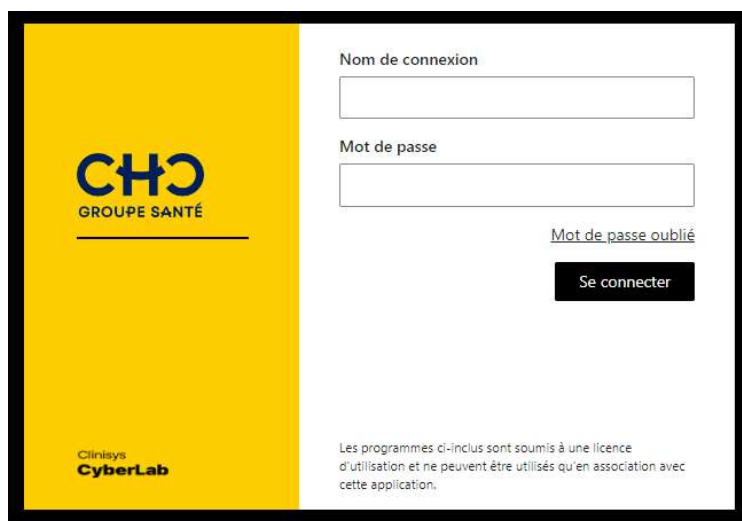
CHC
GROUPE SANTÉ

Clinisys
CyberLab

Nom de connexion

Mot de passe

Mot de passe oublié

Se connecter

Les programmes ci-inclus sont soumis à une licence d'utilisation et ne peuvent être utilisés qu'en association avec cette application.